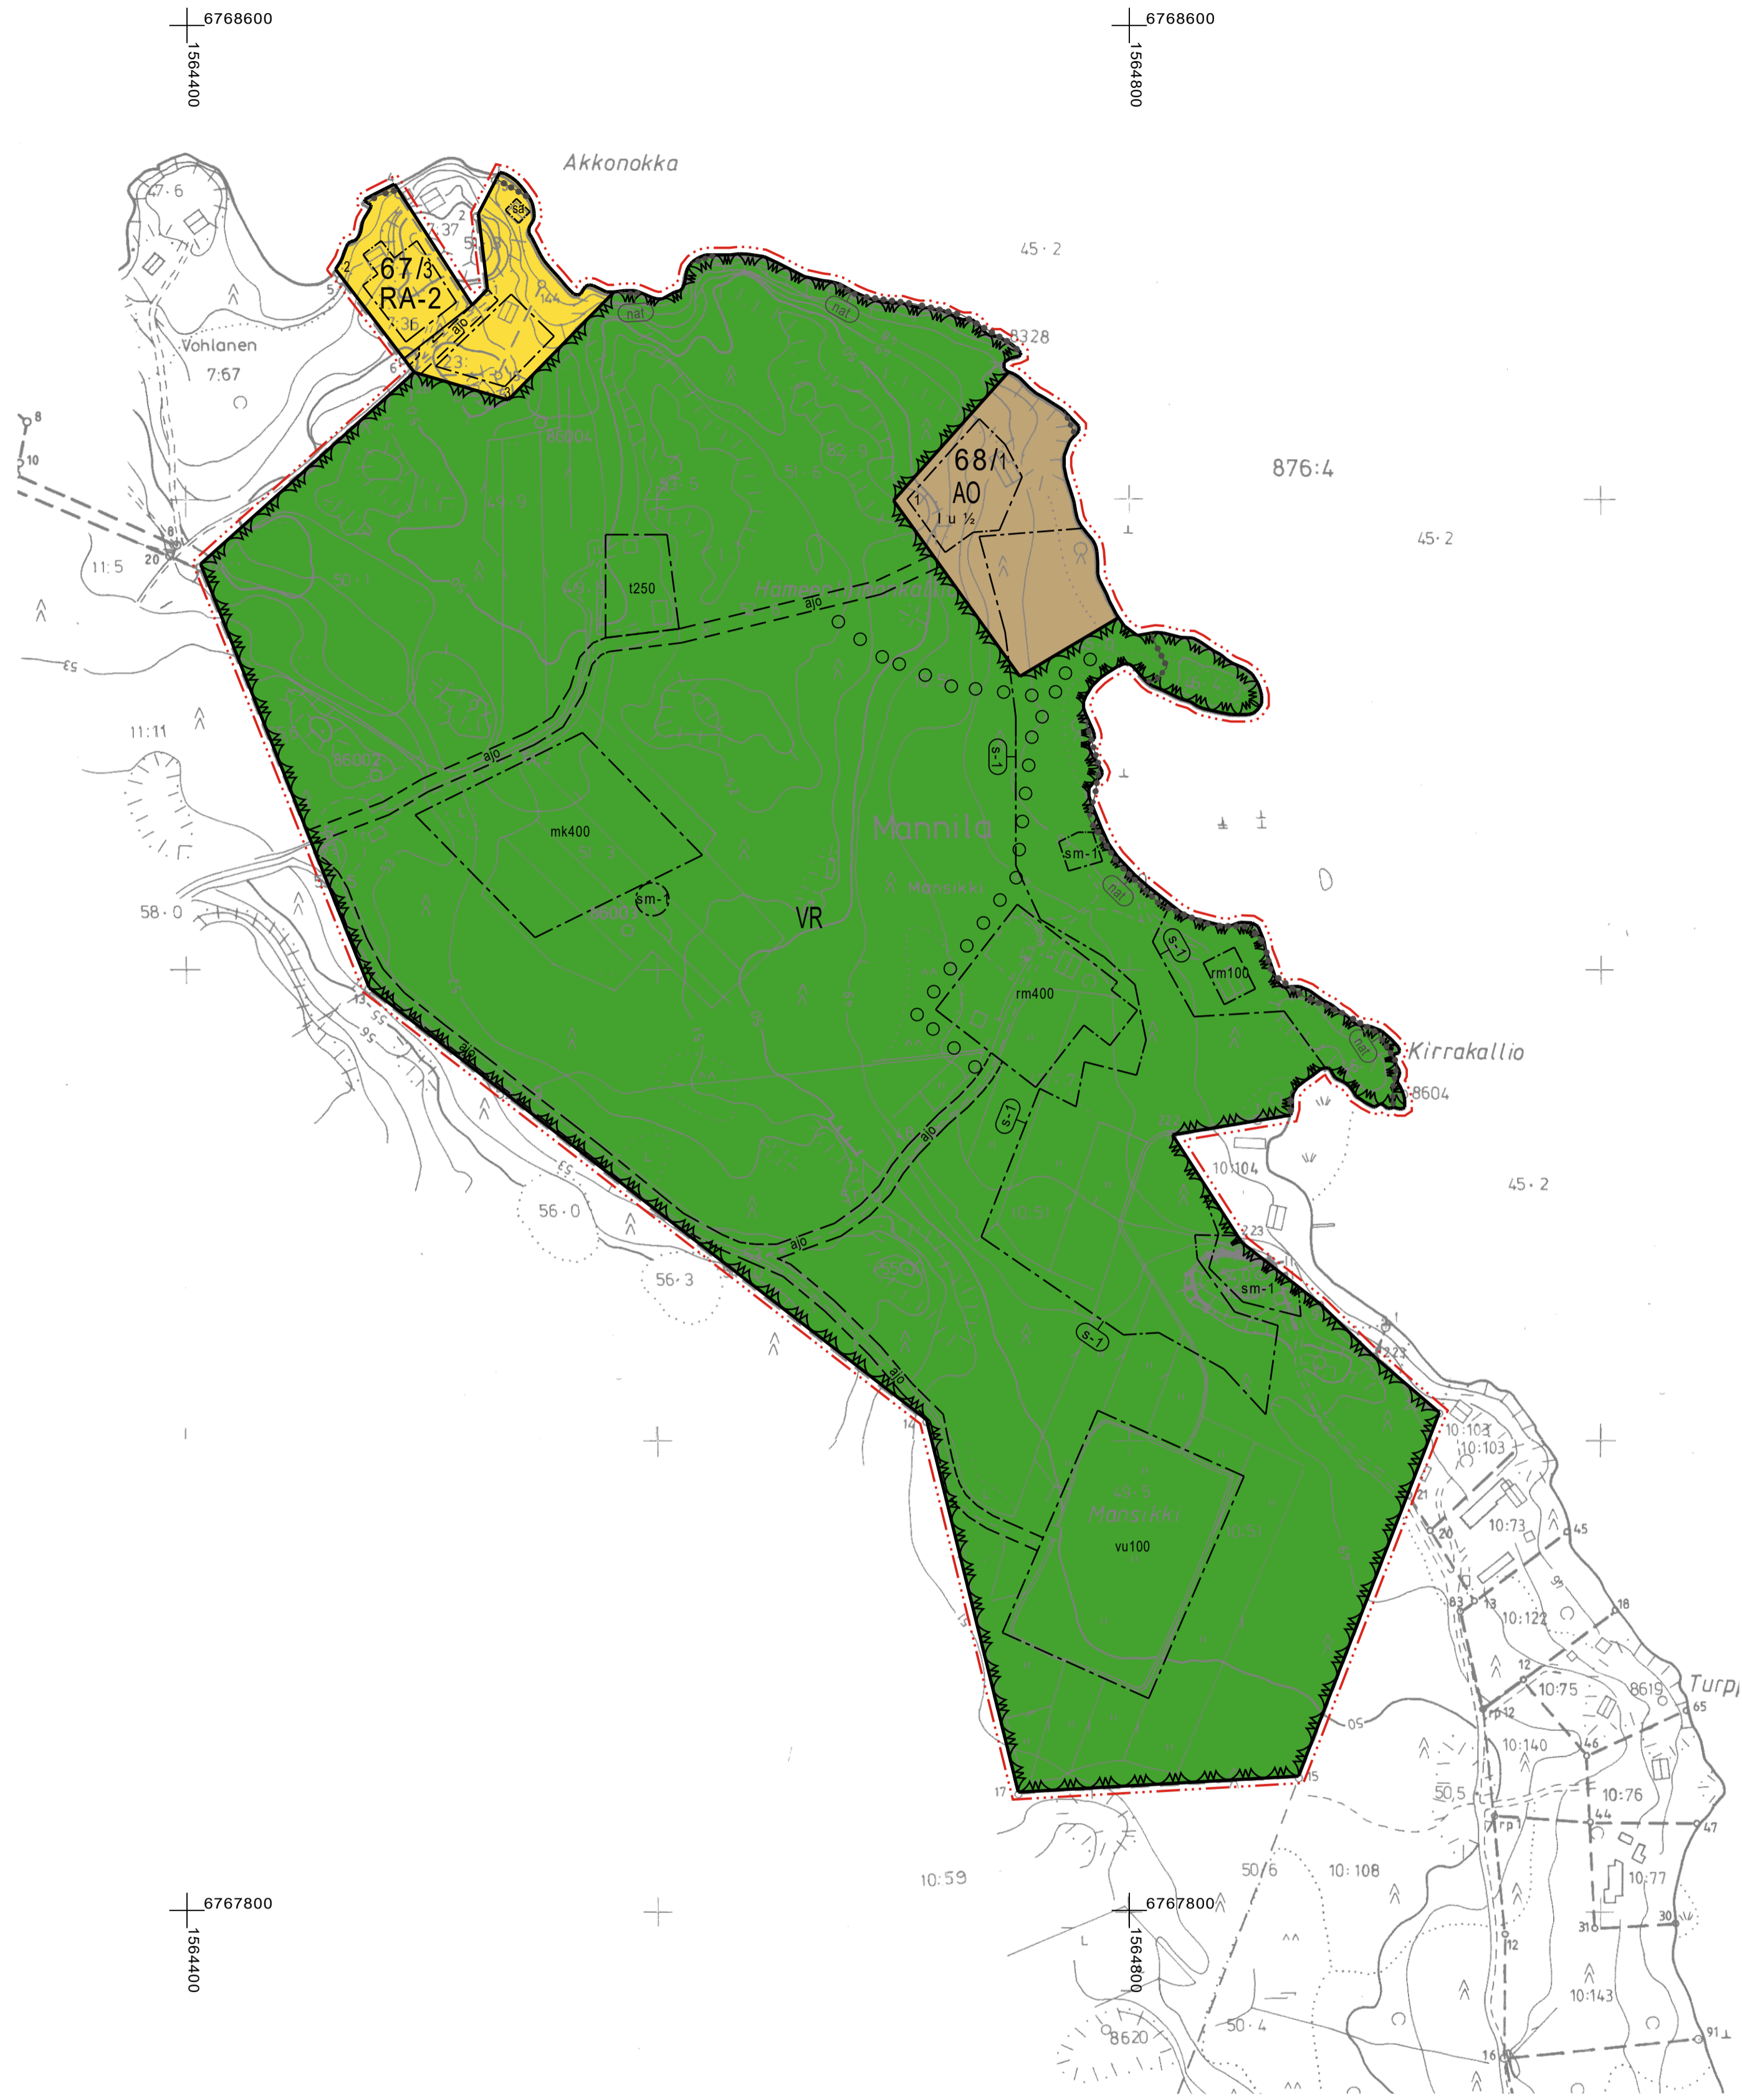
6768600
1564400
6768600
1564800
Akkonokka
47·6
67/3
RA-2
ajo
Vohlanen
7:67
45·2
8328
68/1
AO
I u ½
876:4
45·2
11:5
20
t250
ajo
ajo
mk400
sm-1
VR
Mannila
Mansikki
s-1
sm-1
s-1
rm100
rm400
Kirrakallio
8604
58·0
ajo
s-1
10:104
45·2
56·0
56·3
ajo
sm-1
s-1
ajo
10:103
10:103
10:73
Mansikki
vu100
10:122
10:75
8619
Turp
10:140
10:76
10:77
10:59
50/6
10:108
6767800
1564400
6767800
1564800
8620
50·4
10:143